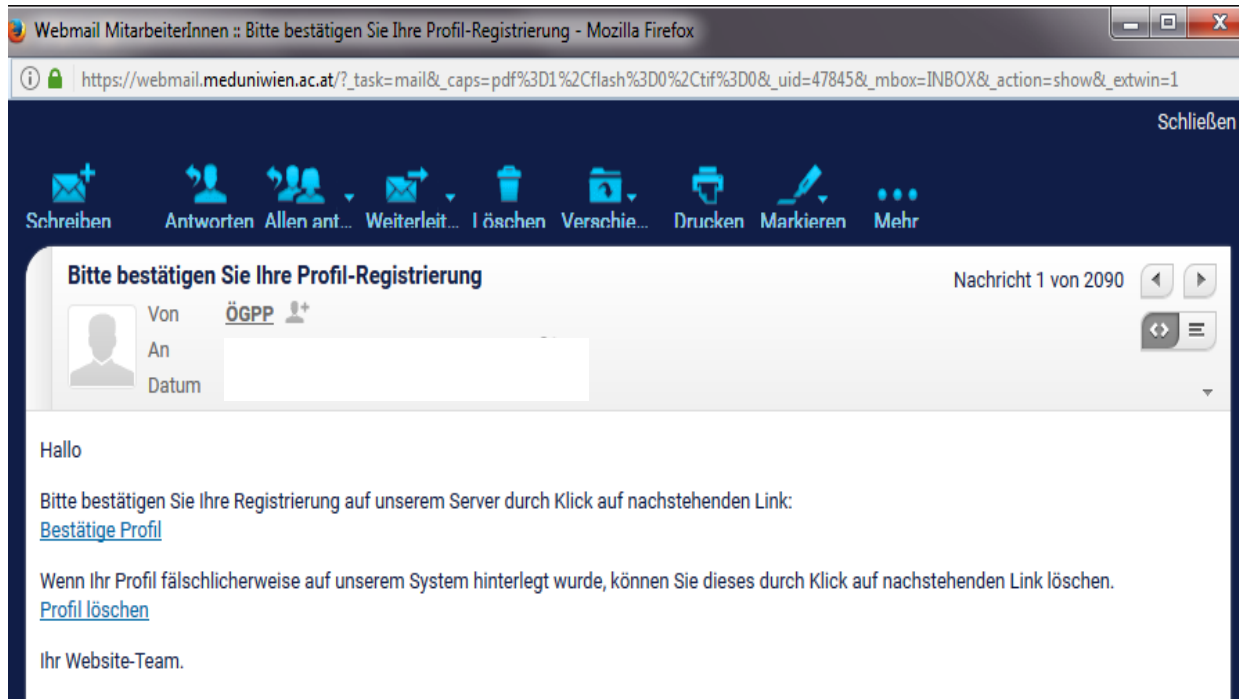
Webmail MitarbeiterInnen :: Bitte bestätigen Sie Ihre Profil-Registrierung - Mozilla Firefox

https://webmail.meduniwien.ac.at/?_task=mail&_caps=pdf%3D1%2Cflash%3D0%2Ctif%3D0&_uid=47845&_mbox=INBOX&_action=show&_extwin=1

Schließen

Schreiben Antworten Allen ant... Weiterleit... Löschen Verschie... Drucken Markieren Mehr

Bitte bestätigen Sie Ihre Profil-Registrierung

Nachricht 1 von 2090

Von ÖGPP
An
Datum

Hallo

Bitte bestätigen Sie Ihre Registrierung auf unserem Server durch Klick auf nachstehenden Link:
Bestätige Profil

Wenn Ihr Profil fälschlicherweise auf unserem System hinterlegt wurde, können Sie dieses durch Klick auf nachstehenden Link löschen.
Profil löschen

Ihr Website-Team.